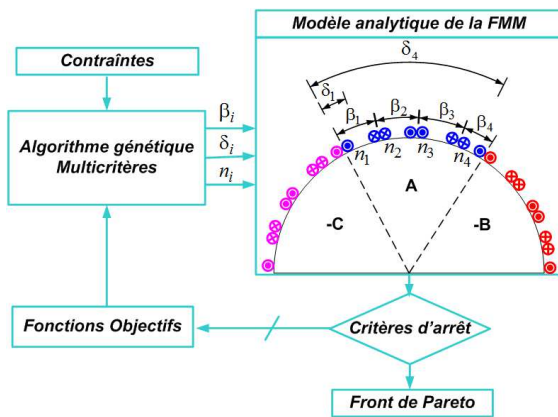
Modèle analytique de la FMM

Contraîntes

Algorithme génétique Multicritères

$\beta_i$

$\delta_i$

$n_i$

$\delta_4$

$\delta_1$

$\beta_1$

$\beta_2$

$\beta_3$

$\beta_4$

$n_1$

$n_2$

$n_3$

$n_4$

A

-C

-B

Fonctions Objectifs

Critères d'arrêt

Front de Pareto